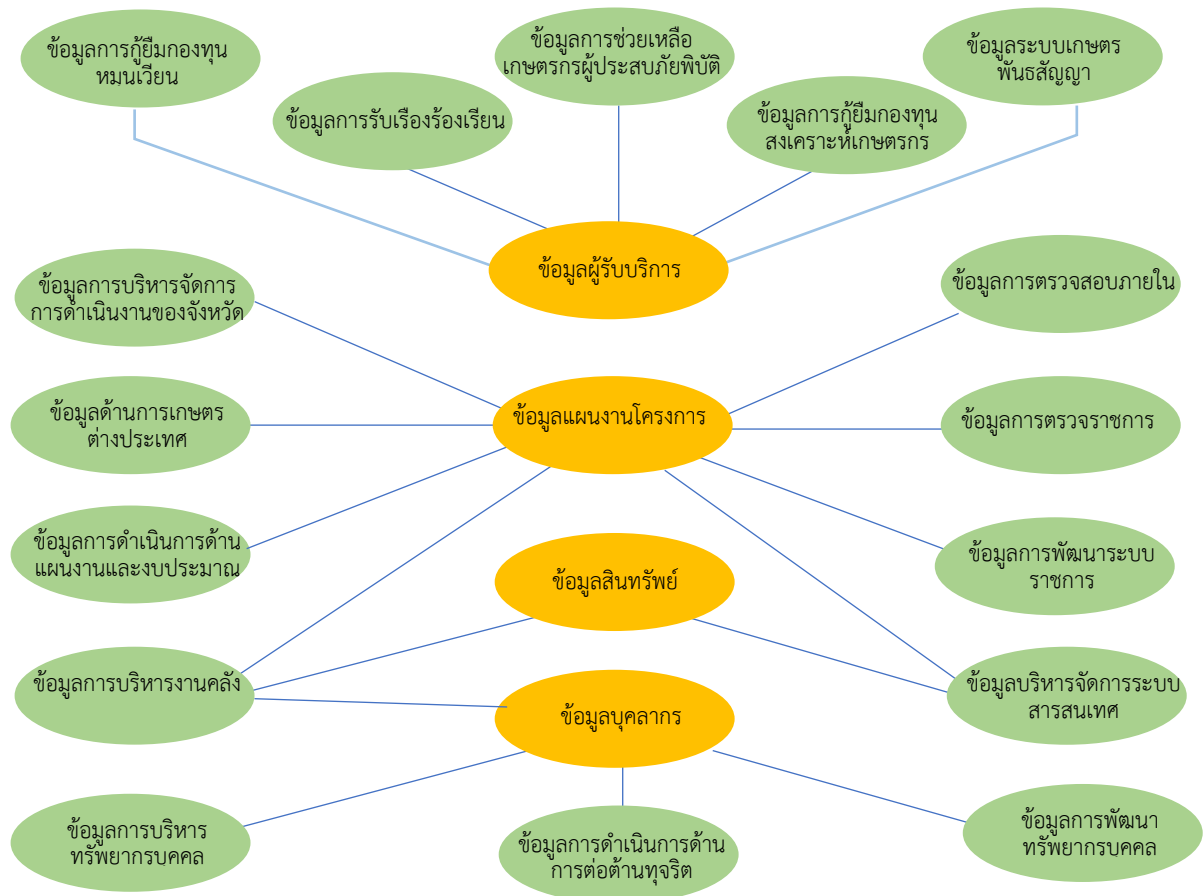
ข้อมูลการกู้ยืมกองทุนหมุนเวียน

ข้อมูลการช่วยเหลือเกษตรกรผู้ประสบภัยพิบัติ

ข้อมูลระบบเกษตรพันธสัญญา

ข้อมูลการรับเรื่องร้องเรียน

ข้อมูลการกู้ยืมกองทุนสงเคราะห์เกษตรกร

ข้อมูลผู้รับบริการ

ข้อมูลการบริหารจัดการการดำเนินงานของจังหวัด

ข้อมูลการตรวจสอบภายใน

ข้อมูลด้านการเกษตรต่างประเทศ

ข้อมูลแผนงานโครงการ

ข้อมูลการตรวจราชการ

ข้อมูลการดำเนินการด้านแผนงานและงบประมาณ

ข้อมูลสินทรัพย์

ข้อมูลการพัฒนาระบบราชการ

ข้อมูลการบริหารงานคลัง

ข้อมูลบริหารจัดการระบบสารสนเทศ

ข้อมูลบุคลากร

ข้อมูลการบริหารทรัพยากรบุคคล

ข้อมูลการดำเนินการด้านการต่อต้านทุจริต

ข้อมูลการพัฒนาทรัพยากรบุคคล